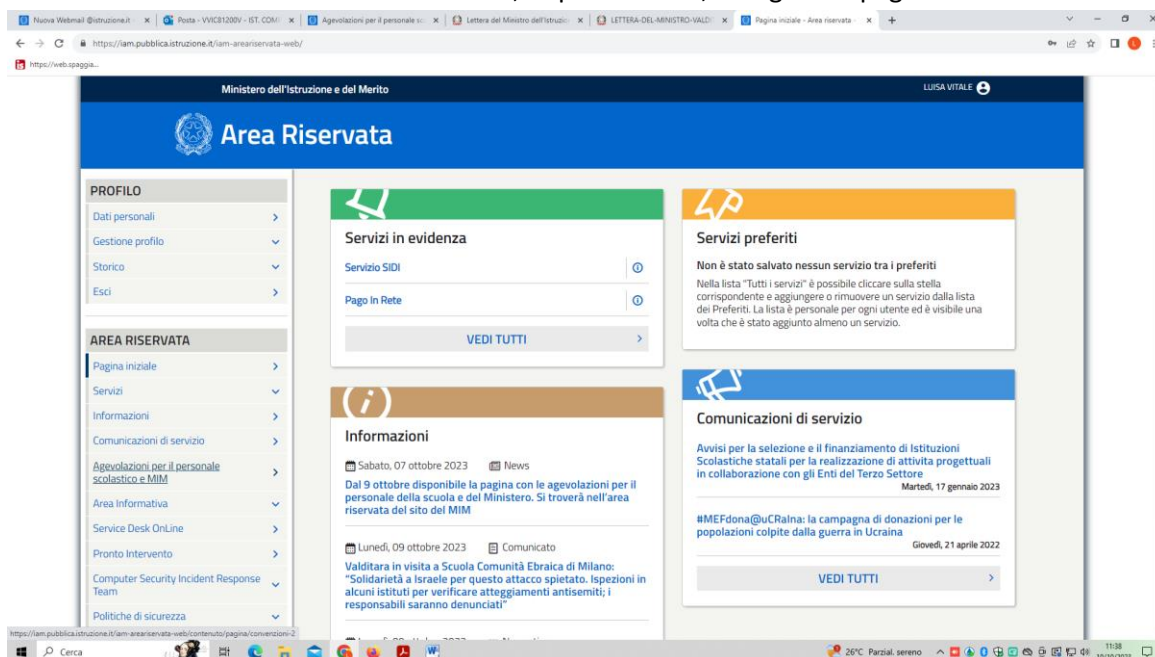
Nuova Webmail @istruzione.it | Posta - VVIC81200V - IST. COM | Agevolazioni per il personale sc | Lettera del Ministro dell'Istruzio | LETTERA-DEL-MINISTRO-VALDI | Pagina iniziale - Area riservata | +

https://iam.pubblica.istruzione.it/iam-areariservata-web/

https://web.spaggia...

Ministero dell'Istruzione e del Merito

LUISA VITALE

Area Riservata

PROFILO

Dati personali

Gestione profilo

Storico

Esci

AREA RISERVATA

Pagina iniziale

Servizi

Informazioni

Comunicazioni di servizio

Agevolazioni per il personale scolastico e MIM

Area Informativa

Service Desk OnLine

Pronto Intervento

Computer Security Incident Response Team

Politiche di sicurezza

Servizi in evidenza

Servizio SIDI

Pago In Rete

VEDI TUTTI

Servizi preferiti

Non è stato salvato nessun servizio tra i preferiti

Nella lista "Tutti i servizi" è possibile cliccare sulla stella corrispondente e aggiungere o rimuovere un servizio dalla lista dei Preferiti. La lista è personale per ogni utente ed è visibile una volta che è stato aggiunto almeno un servizio.

Informazioni

Sabato, 07 ottobre 2023 News

Dal 9 ottobre disponibile la pagina con le agevolazioni per il personale della scuola e del Ministero. Si troverà nell'area riservata del sito del MIM

Lunedì, 09 ottobre 2023 Comunicato

Valditara in visita a Scuola Comunità Ebraica di Milano: "Solidarietà a Israele per questo attacco spietato. Ispezioni in alcuni istituti per verificare atteggiamenti antisemiti; i responsabili saranno denunciati"

Comunicazioni di servizio

Avvisi per la selezione e il finanziamento di Istituzioni Scolastiche statali per la realizzazione di attività progettuali in collaborazione con gli Enti del Terzo Settore

Martedì, 17 gennaio 2023

#MEFdona@uCRaIna: la campagna di donazioni per le popolazioni colpite dalla guerra in Ucraina

Giovedì, 21 aprile 2022

VEDI TUTTI

https://iam.pubblica.istruzione.it/iam-areariservata-web/contenuto/pagina/convenzioni-2

Cerca

26°C Parzial. sereno

11:38
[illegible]